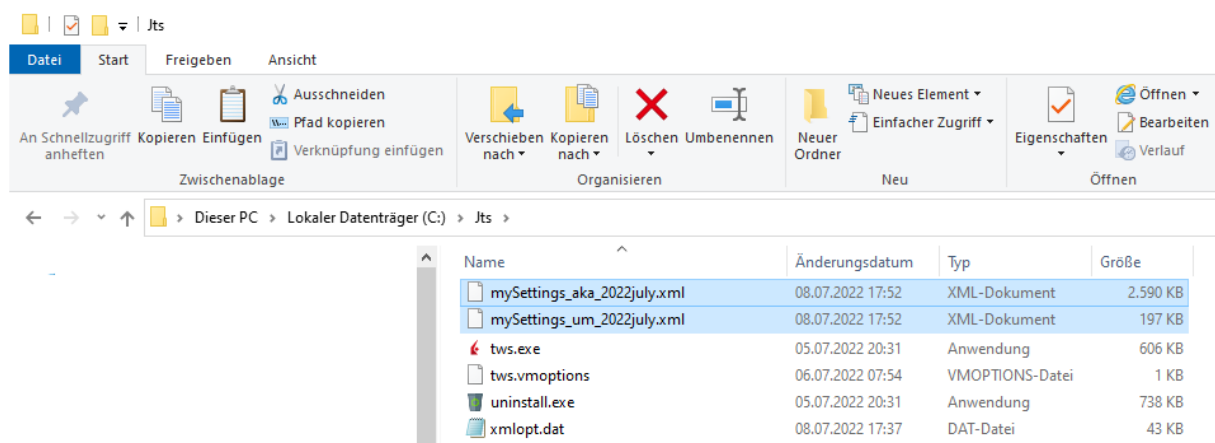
Jts

Datei Start Freigeben Ansicht

An Schnellzugriff anheften Kopieren Einfügen Ausschneiden Pfad kopieren Verknüpfung einfügen
Zwischenablage

Verschieben nach Kopieren nach Löschen Umbenennen
Organisieren

Neuer Ordner Neues Element Einfacher Zugriff
Neu

Eigenschaften Öffnen Bearbeiten Verlauf
Öffnen

Dieser PC › Lokaler Datenträger (C:) › Jts ›

| Name | Änderungsdatum | Typ | Größe |
|---|---|---|---|
| mySettings_aka_2022july.xml | 08.07.2022 17:52 | XML-Dokument | 2.590 KB |
| mySettings_um_2022july.xml | 08.07.2022 17:52 | XML-Dokument | 197 KB |
| tws.exe | 05.07.2022 20:31 | Anwendung | 606 KB |
| tws.vmoptions | 06.07.2022 07:54 | VMOPTIONS-Datei | 1 KB |
| uninstall.exe | 05.07.2022 20:31 | Anwendung | 738 KB |
| xmlopt.dat | 08.07.2022 17:37 | DAT-Datei | 43 KB |